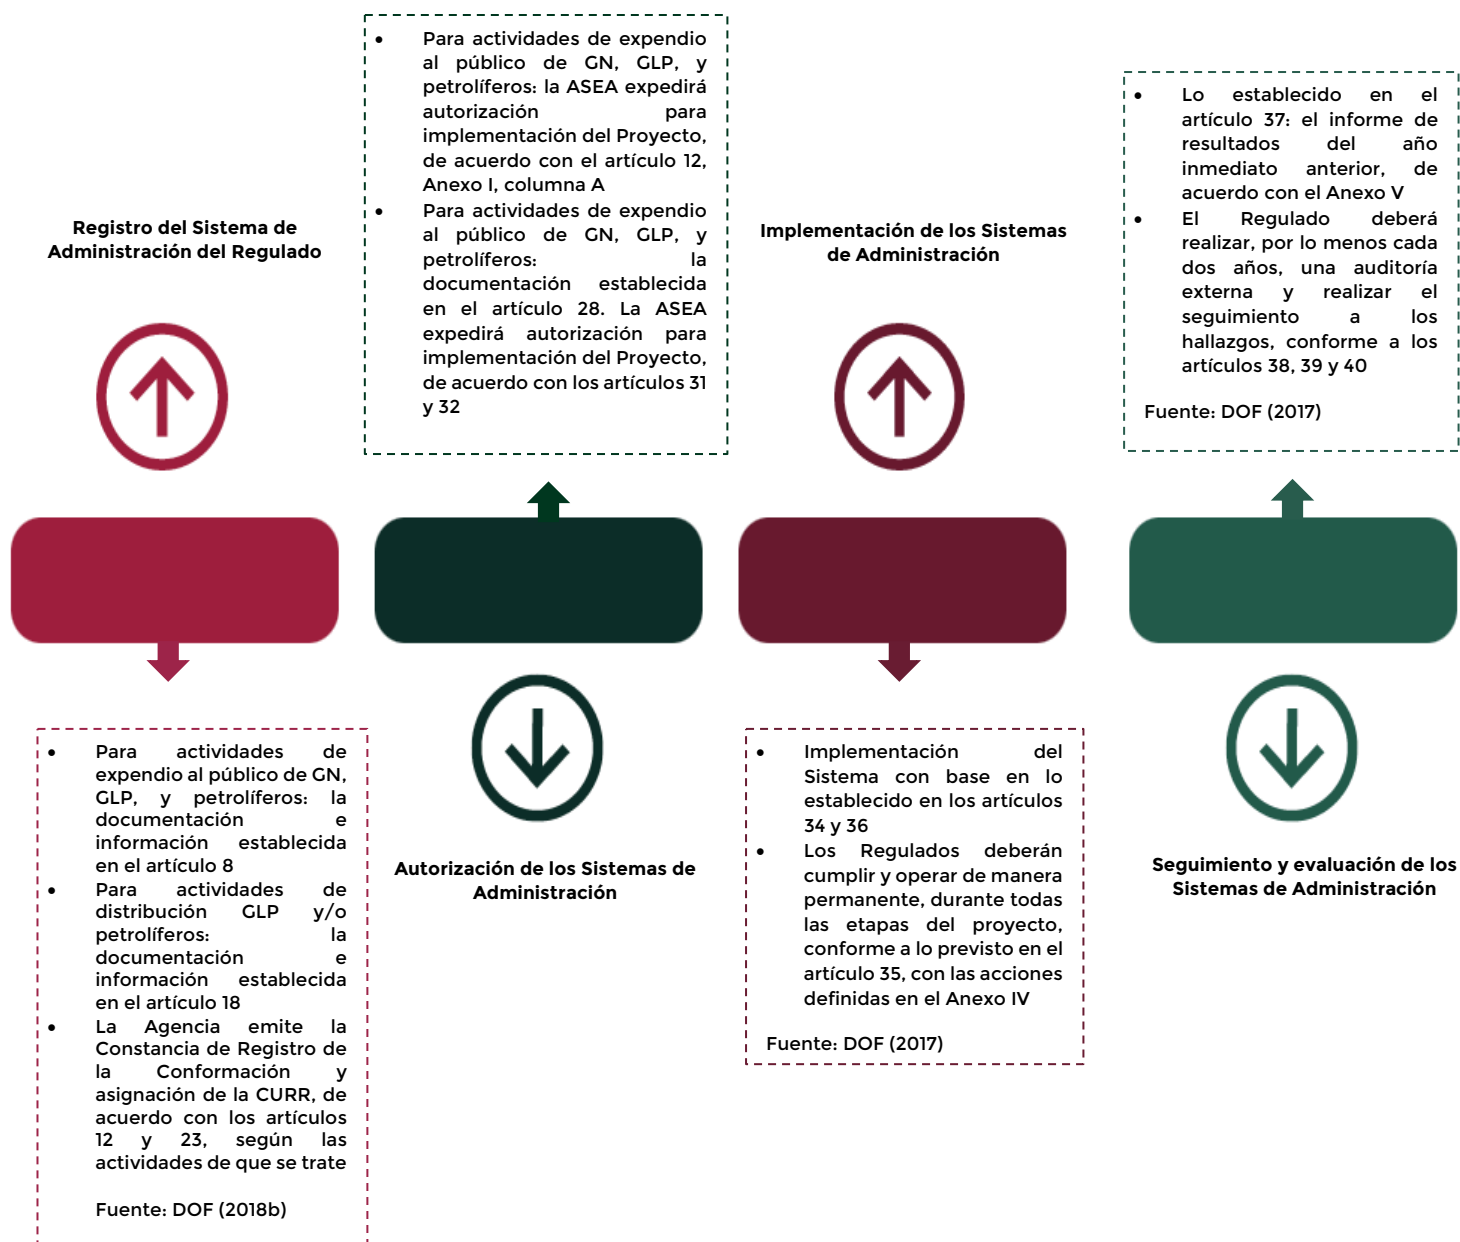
Registro del Sistema de Administración del Regulado

- Para actividades de expendio al público de GN, GLP, y petrolíferos: la documentación e información establecida en el artículo 8
- Para actividades de distribución GLP y/o petrolíferos: la documentación e información establecida en el artículo 18
- La Agencia emite la Constancia de Registro de la Conformación y asignación de la CURR, de acuerdo con los artículos 12 y 23, según las actividades de que se trate

Fuente: DOF (2018b)

- Para actividades de expendio al público de GN, GLP, y petrolíferos: la ASEA expedirá autorización para implementación del Proyecto, de acuerdo con el artículo 12, Anexo I, columna A
- Para actividades de expendio al público de GN, GLP, y petrolíferos: la documentación establecida en el artículo 28. La ASEA expedirá autorización para implementación del Proyecto, de acuerdo con los artículos 31 y 32

Autorización de los Sistemas de Administración

Implementación de los Sistemas de Administración

- Implementación del Sistema con base en lo establecido en los artículos 34 y 36
- Los Regulados deberán cumplir y operar de manera permanente, durante todas las etapas del proyecto, conforme a lo previsto en el artículo 35, con las acciones definidas en el Anexo IV

Fuente: DOF (2017)

- Lo establecido en el artículo 37: el informe de resultados del año inmediato anterior, de acuerdo con el Anexo V
- El Regulado deberá realizar, por lo menos cada dos años, una auditoría externa y realizar el seguimiento a los hallazgos, conforme a los artículos 38, 39 y 40

Fuente: DOF (2017)

Seguimiento y evaluación de los Sistemas de Administración